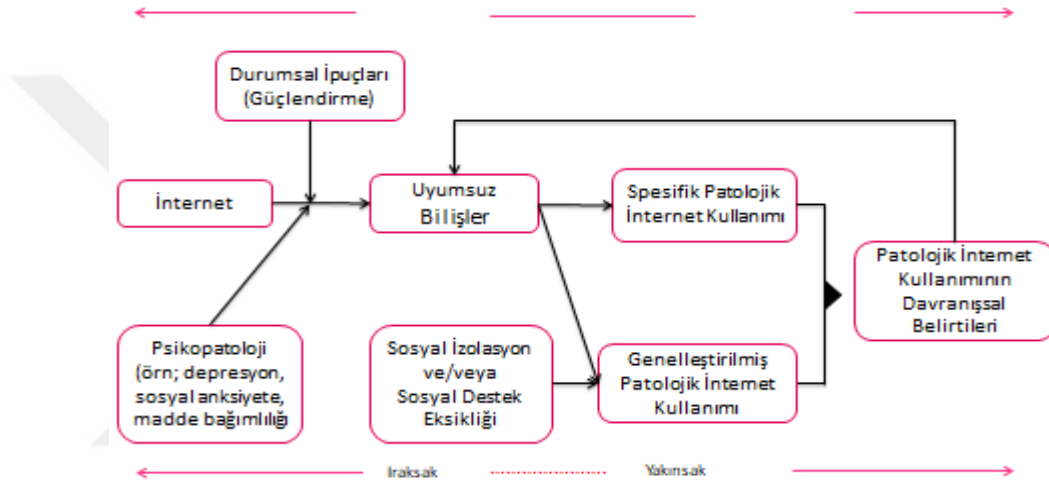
Durumsal İpuçları (Güçlendirme)

İnternet

Uyumsuz Bilişler

Spesifik Patolojik İnternet Kullanımı

Patolojik İnternet Kullanımının Davranışsal Belirtileri

Psikopatoloji (örn; depresyon, sosyal anksiyete, madde bağımlılığı

Sosyal İzolasyon ve/veya Sosyal Destek Eksikliği

Genelleştirilmiş Patolojik İnternet Kullanımı

Iraksak

Yakınsak